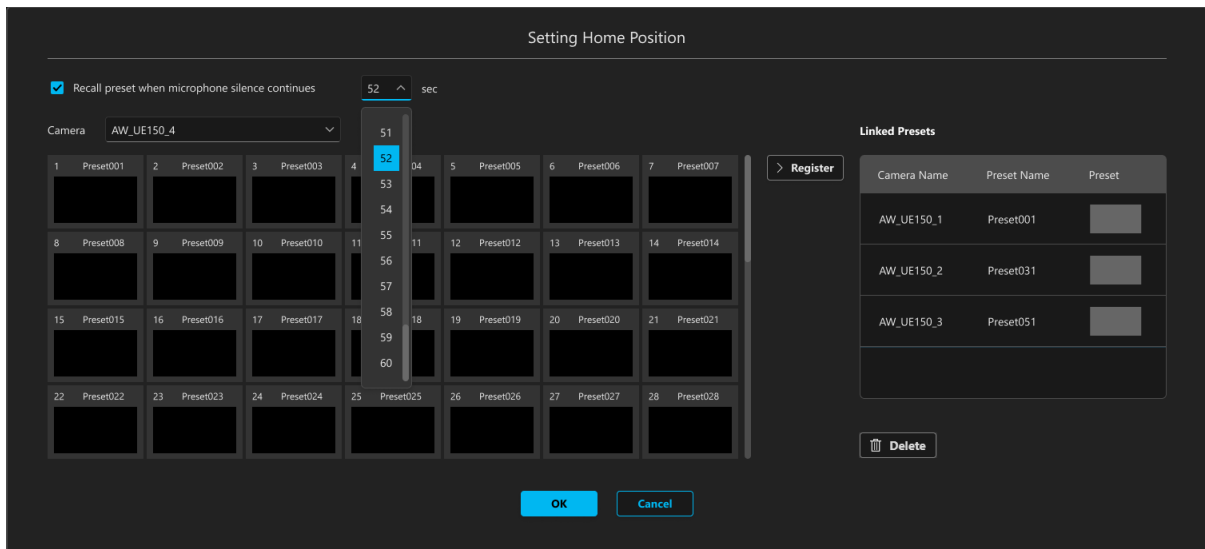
Setting Home Position

Recall preset when microphone silence continues 52 sec

Camera AW_UE150_4

51
52
53
54
55
56
57
58
59
60

| 1 Preset001 | 2 Preset002 | 3 Preset003 | 4 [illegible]04 | 5 Preset005 | 6 Preset006 | 7 Preset007 |
|---|---|---|---|---|---|---|
| 8 Preset008 | 9 Preset009 | 10 Preset010 | 11 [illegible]11 | 12 Preset012 | 13 Preset013 | 14 Preset014 |
| 15 Preset015 | 16 Preset016 | 17 Preset017 | 18 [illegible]18 | 19 Preset019 | 20 Preset020 | 21 Preset021 |
| 22 Preset022 | 23 Preset023 | 24 Preset024 | 25 Preset025 | 26 Preset026 | 27 Preset027 | 28 Preset028 |

Register

Linked Presets

| Camera Name | Preset Name | Preset |
|---|---|---|
| AW_UE150_1 | Preset001 | |
| AW_UE150_2 | Preset031 | |
| AW_UE150_3 | Preset051 | |

Delete

OK Cancel